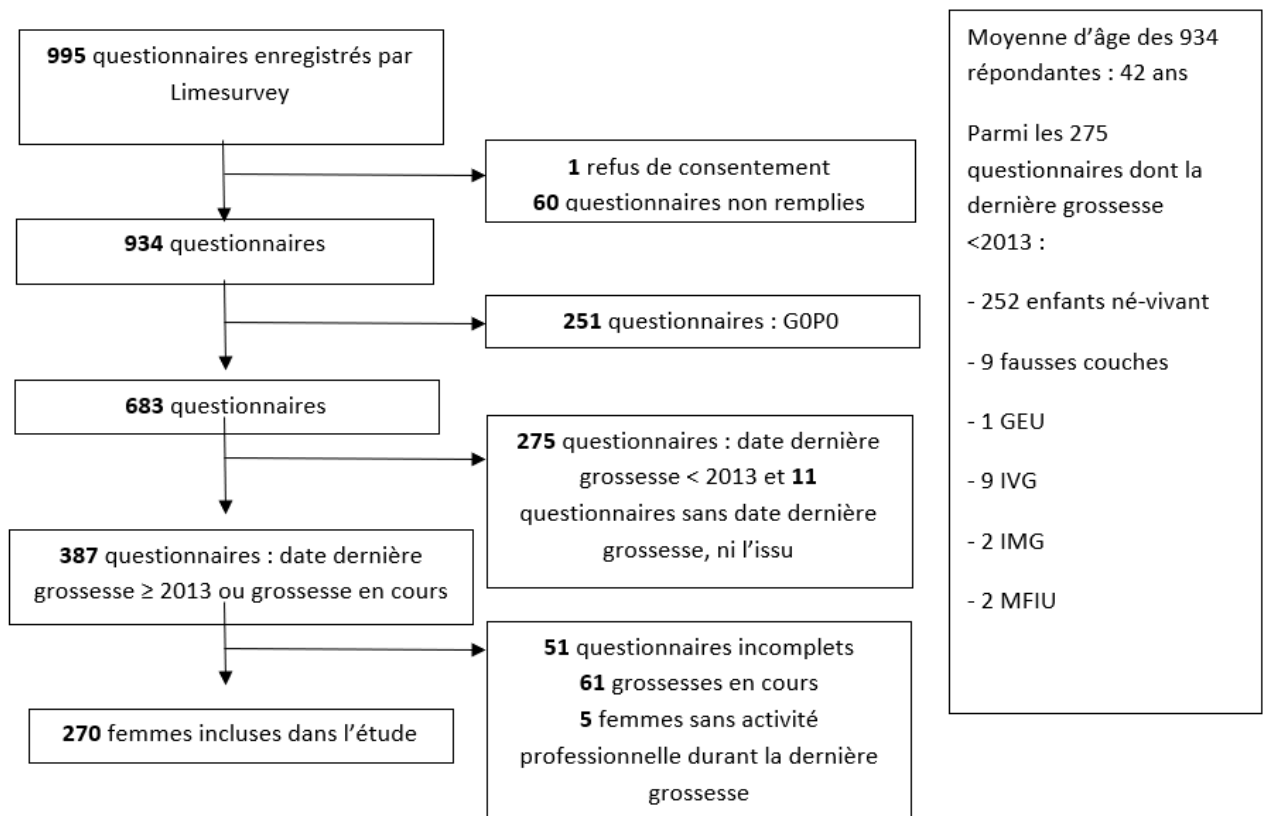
**995** questionnaires enregistrés par Limesurvey

**1** refus de consentement
**60** questionnaires non remplies

**934** questionnaires

**251** questionnaires : G0P0

**683** questionnaires

**275** questionnaires : date dernière grossesse < 2013 et **11** questionnaires sans date dernière grossesse, ni l'issu

**387** questionnaires : date dernière grossesse ≥ 2013 ou grossesse en cours

**51** questionnaires incomplets
**61** grossesses en cours
**5** femmes sans activité professionnelle durant la dernière grossesse

**270** femmes incluses dans l'étude

Moyenne d'âge des 934 répondantes : 42 ans

Parmi les 275 questionnaires dont la dernière grossesse <2013 :

- 252 enfants né-vivant

- 9 fausses couches

- 1 GEU

- 9 IVG

- 2 IMG

- 2 MFIU